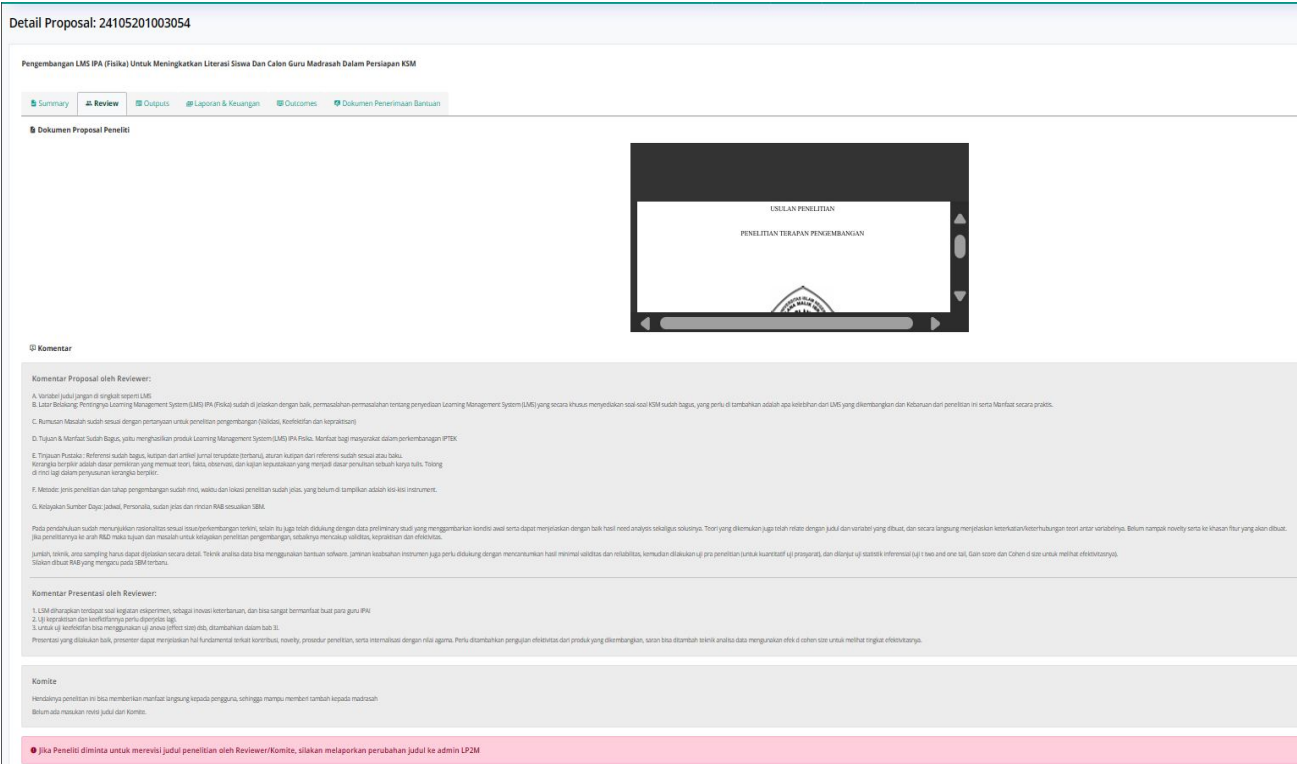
Detail Proposal: 24105201003054

Pengembangan LMS IPA (Fisika) Untuk Meningkatkan Literasi Siswa Dan Calon Guru Madrasah Dalam Persiapan KSM

Summary | Review | Outputs | Laporan & Keuangan | Outcomes | Dokumen Penerimaan Bantuan

Dokumen Proposal Peneliti

USULAN PENELITIAN

PENELITIAN TERAPAN PENGEMBANGAN

Komentar

Komentar Proposal oleh Reviewer:

A. Variabel judul jangan di singkat seperti LMS
B. Latar Belakang: Pentingnya Learning Management System (LMS) IPA (Fisika) sudah di jelaskan dengan baik, permasalahan-permasalahan tentang penyediaan Learning Management System (LMS) yang secara khusus menyediakan soal-soal KSM sudah bagus, yang perlu di tambahkan adalah apa kelebihan dari LMS yang dikembangkan dan Kebaruan dari penelitian ini serta Manfaat secara praktis.

C. Rumusan Masalah sudah sesuai dengan pertanyaan untuk penelitian pengembangan (Validas), Keefektifan dan kepraktisan)

D. Tujuan & Manfaat Sudah Bagus, yaitu menghasilkan produk Learning Management System (LMS) IPA Fisika. Manfaat bagi masyarakat dalam perkembangan IPTEK

E. Tinjauan Pustaka : Referensi sudah bagus, kutipan dari artikel jurnal terupdate (terbaru), aturan kutipan dari referensi sudah sesuai atau baku.
Kerangka berpikir adalah dasar pemikiran yang memuat teori, fakta, observasi, dan kajian kepustakaan yang menjadi dasar penulisan sebuah karya tulis. Tolong di rinci lagi dalam penyusunan kerangka berpikir.

F. Metode: Jenis penelitian dan tahap pengembangan sudah rinci, waktu dan lokasi penelitian sudah jelas. yang belum di tampilkan adalah kisi-kisi instrument.

G. Kelayakan Sumber Daya: Jadwal, Personalia, sudah jelas dan rincian RAB sesuaikan SBM.

Pada pendahuluan sudah menunjukkan rasionalitas sesuai issue/perkembangan terkini, selain itu juga telah didukung dengan data preliminary studi yang menggambarkan kondisi awal serta dapat menjelaskan dengan baik hasil need analysis sekaligus solusinya. Teori yang dikemukan juga telah relate dengan judul dan variabel yang dibuat, dan secara langsung menjelaskan keterkaitan/keterhubungan teori antar variabelnya. Belum nampak novelty serta ke khasan fitur yang akan dibuat. Jika penelitiannya ke arah R&D maka tujuan dan masalah untuk kelayakan penelitian pengembangan, sebaiknya mencakup validitas, kepraktisan dan efektivitas.

Jumlah, teknik, area sampling harus dapat dijelaskan secara detail. Teknik analisa data bisa menggunakan bantuan software. Jaminan keabsahan instrumen juga perlu didukung dengan mencantumkan hasil minimal validitas dan reliabilitas, kemudian dilakukan uji pra penelitian (untuk kuantitatif uji prasyarat), dan dilanjut uji statistik inferensial (uji t two and one tail, Gain score dan Cohen d size untuk melihat efektivitasnya).
Silakan dibuat RAB yang mengacu pada SBM terbaru.

Komentar Presentasi oleh Reviewer:

1. LSM diharapkan terdapat soal kegiatan eksperimen, sebagai inovasi keterbaruan, dan bisa sangat bermanfaat buat para guru IPA!
2. Uji kepraktisan dan keefektifannya perlu diperjelas lagi.
3. untuk uji keefektifan bisa menggunakan uji anova (effect size) dsb, ditambahkan dalam bab 3.
Presentasi yang dilakukan baik, presenter dapat menjelaskan hal fundamental terkait kontribusi, novelty, prosedur penelitian, serta internalisasi dengan nilai agama. Perlu ditambahkan pengujian efektivitas dari produk yang dikembangkan, saran bisa ditambah teknik analisa data mengunakan efek d cohen size untuk melihat tingkat efektivitasnya.

Komite

Hendaknya penelitian ini bisa memberikan manfaat langsung kepada pengguna, sehingga mampu memberi tambah kepada madrasah
Belum ada masukan revisi judul dari Komite.

Jika Peneliti diminta untuk merevisi judul penelitian oleh Reviewer/Komite, silakan melaporkan perubahan judul ke admin LP2M